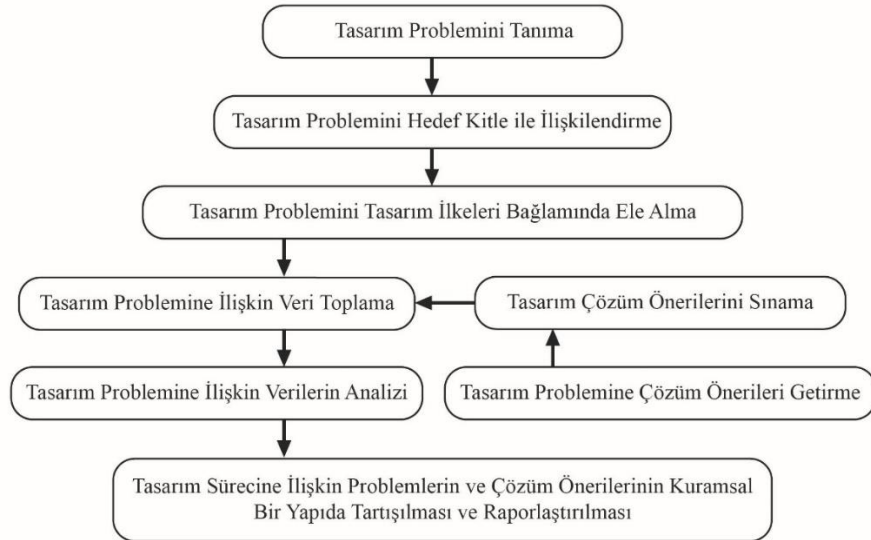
Tasarım Problemini Tanıma

Tasarım Problemini Hedef Kitle ile İlişkilendirme

Tasarım Problemini Tasarım İlkeleri Bağlamında Ele Alma

Tasarım Problemine İlişkin Veri Toplama

Tasarım Çözüm Önerilerini Sınama

Tasarım Problemine İlişkin Verilerin Analizi

Tasarım Problemine Çözüm Önerileri Getirme

Tasarım Sürecine İlişkin Problemlerin ve Çözüm Önerilerinin Kuramsal Bir Yapıda Tartışılması ve Raporlaştırılması